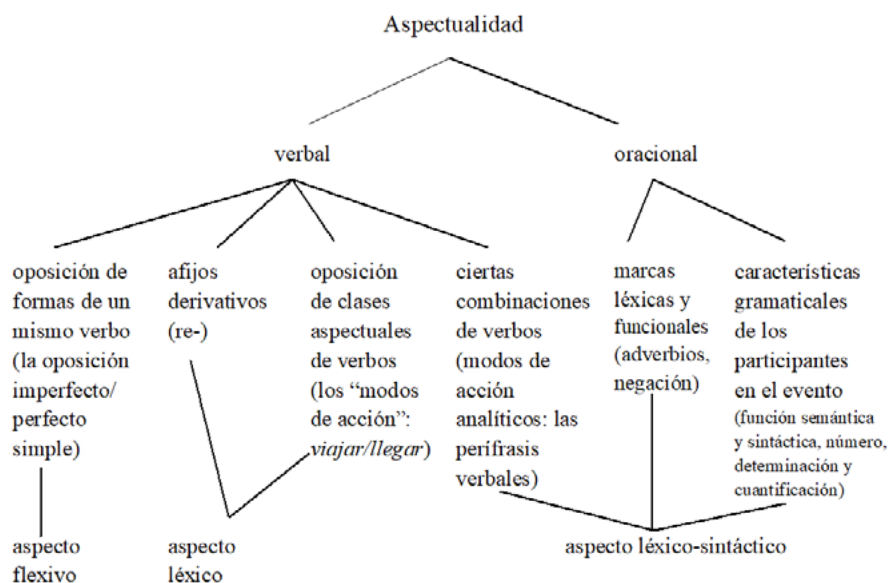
Aspectualidad

verbal

oracional

oposición de formas de un mismo verbo (la oposición imperfecto/ perfecto simple)

afijos derivativos (re-)

oposición de clases aspectuales de verbos (los "modos de acción": *viajar/llegar*)

ciertas combinaciones de verbos (modos de acción analíticos: las perífrasis verbales)

marcas léxicas y funcionales (adverbios, negación)

características gramaticales de los participantes en el evento (función semántica y sintáctica, número, determinación y cuantificación)

aspecto flexivo

aspecto léxico

aspecto léxico-sintáctico